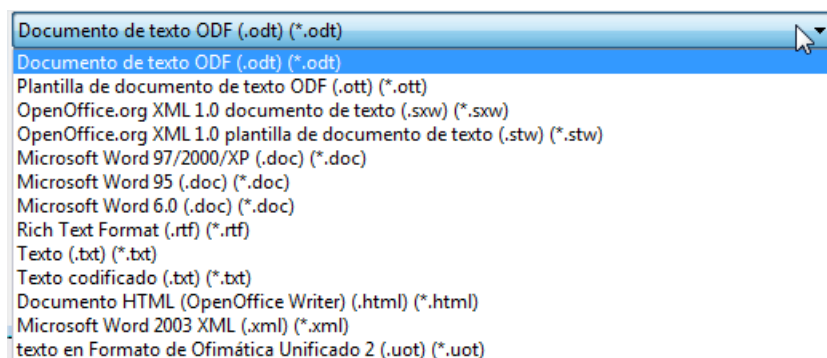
Documento de texto ODF (.odt) (*.odt)

Documento de texto ODF (.odt) (*.odt)
Plantilla de documento de texto ODF (.ott) (*.ott)
OpenOffice.org XML 1.0 documento de texto (.sxw) (*.sxw)
OpenOffice.org XML 1.0 plantilla de documento de texto (.stw) (*.stw)
Microsoft Word 97/2000/XP (.doc) (*.doc)
Microsoft Word 95 (.doc) (*.doc)
Microsoft Word 6.0 (.doc) (*.doc)
Rich Text Format (.rtf) (*.rtf)
Texto (.txt) (*.txt)
Texto codificado (.txt) (*.txt)
Documento HTML (OpenOffice Writer) (.html) (*.html)
Microsoft Word 2003 XML (.xml) (*.xml)
texto en Formato de Ofimática Unificado 2 (.uot) (*.uot)